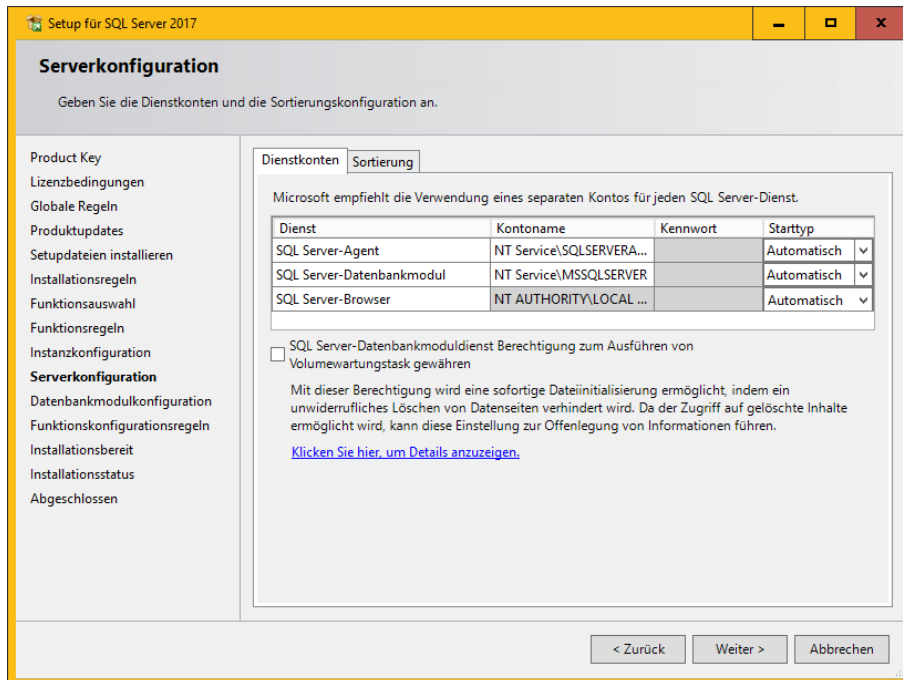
Setup für SQL Server 2017

Serverkonfiguration

Geben Sie die Dienstkonten und die Sortierungskonfiguration an.

Product Key
Lizenzbedingungen
Globale Regeln
Produktupdates
Setupdateien installieren
Installationsregeln
Funktionsauswahl
Funktionsregeln
Instanzkonfiguration
Serverkonfiguration
Datenbankmodulkonfiguration
Funktionskonfigurationsregeln
Installationsbereit
Installationsstatus
Abgeschlossen

Dienstkonten | Sortierung

Microsoft empfiehlt die Verwendung eines separaten Kontos für jeden SQL Server-Dienst.

| Dienst | Kontoname | Kennwort | Starttyp |
|---|---|---|---|
| SQL Server-Agent | NT Service\SQLSERVERA... | | Automatisch |
| SQL Server-Datenbankmodul | NT Service\MSSQLSERVER | | Automatisch |
| SQL Server-Browser | NT AUTHORITY\LOCAL ... | | Automatisch |

SQL Server-Datenbankmoduldienst Berechtigung zum Ausführen von Volumewartungstask gewähren

Mit dieser Berechtigung wird eine sofortige Dateiinitialisierung ermöglicht, indem ein unwiderrufliches Löschen von Datenseiten verhindert wird. Da der Zugriff auf gelöschte Inhalte ermöglicht wird, kann diese Einstellung zur Offenlegung von Informationen führen.

Klicken Sie hier, um Details anzuzeigen.

< Zurück | Weiter > | Abbrechen